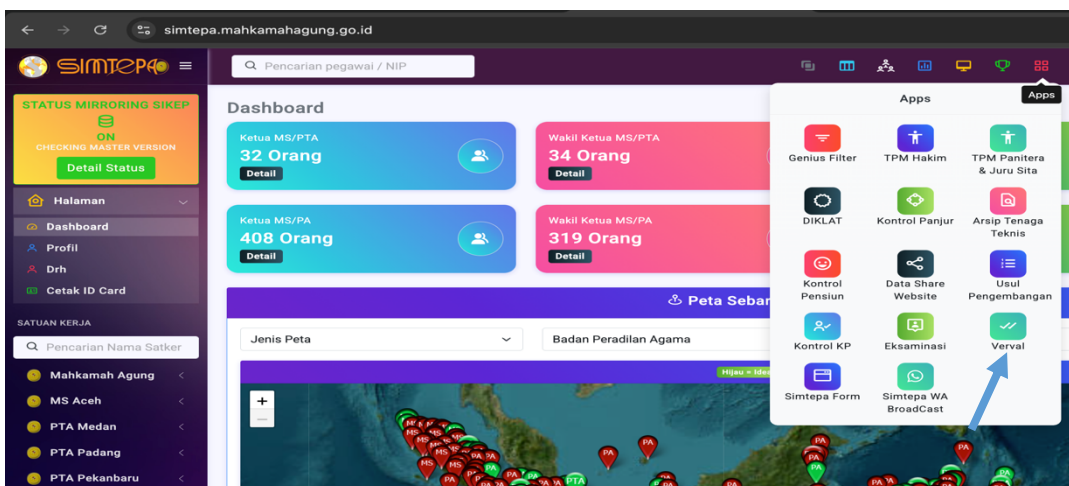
simtepa.mahkamahagung.go.id

SIMTEPA

Pencarian pegawai / NIP

Apps

STATUS MIRRORING SIKEP
ON
CHECKING MASTER VERSION
Detail Status

Halaman
Dashboard
Profil
Drh
Cetak ID Card

SATUAN KERJA
Pencarian Nama Satker
Mahkamah Agung
MS Aceh
PTA Medan
PTA Padang
PTA Pekanbaru

Dashboard

Ketua MS/PTA
32 Orang
Detail

Wakil Ketua MS/PTA
34 Orang
Detail

Ketua MS/PA
408 Orang
Detail

Wakil Ketua MS/PA
319 Orang
Detail

Peta Sebar

Jenis Peta
Badan Peradilan Agama

Hijau = Idea

+
−

MS MS MS MS PA PA PA PA PA PA PA PA PA PA PA PA PA PA PA PA PA

Apps
Genius Filter
TPM Hakim
TPM Panitera & Juru Sita
DIKLAT
Kontrol Panjur
Arsip Tenaga Teknis
Kontrol Pensiun
Data Share Website
Usul Pengembangan
Kontrol KP
Eksaminasi
Verval
Simtepa Form
Simtepa WA BroadCast